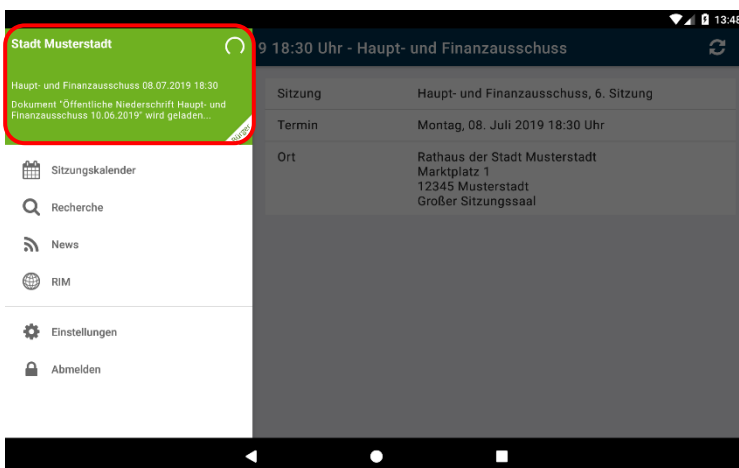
13:48

Stadt Musterstadt

Haupt- und Finanzausschuss 08.07.2019 18:30

Dokument "Öffentliche Niederschrift Haupt- und Finanzausschuss 10.06.2019" wird geladen...

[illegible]

Sitzungskalender

Recherche

News

RIM

Einstellungen

Abmelden

9 18:30 Uhr - Haupt- und Finanzausschuss

| | |
|---|---|
| Sitzung | Haupt- und Finanzausschuss, 6. Sitzung |
| Termin | Montag, 08. Juli 2019 18:30 Uhr |
| Ort | Rathaus der Stadt Musterstadt<br>Marktplatz 1<br>12345 Musterstadt<br>Großer Sitzungssaal |